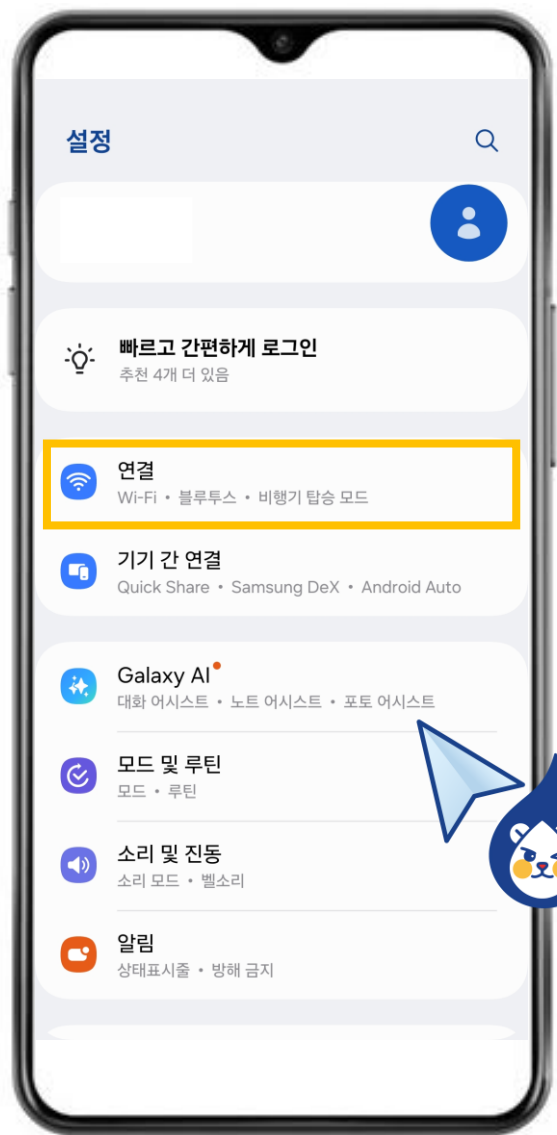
설정

빠르고 간편하게 로그인
추천 4개 더 있음

연결
Wi-Fi • 블루투스 • 비행기 탑승 모드

기기 간 연결
Quick Share • Samsung DeX • Android Auto

Galaxy AI
대화 어시스트 • 노트 어시스트 • 포토 어시스트

모드 및 루틴
모드 • 루틴

소리 및 진동
소리 모드 • 벨소리

알림
상태표시줄 • 방해 금지